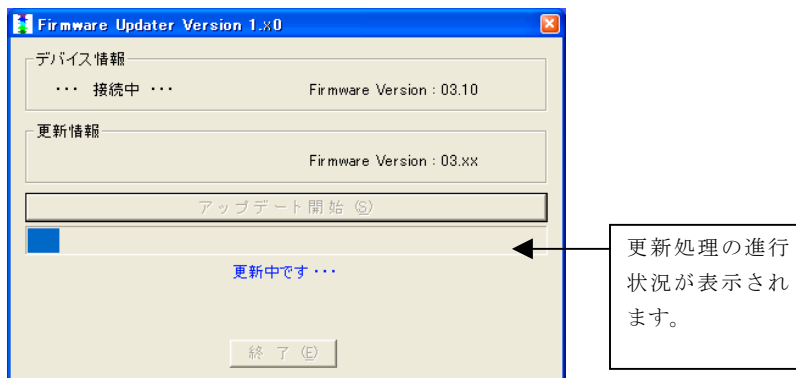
Firmware Updater Version 1.x0

デバイス情報

・・・ 接続中 ・・・

Firmware Version : 03.10

更新情報

Firmware Version : 03.xx

アップデート開始 (S)

更新中です・・・

終 了 (E)

更新処理の進行状況が表示されます。